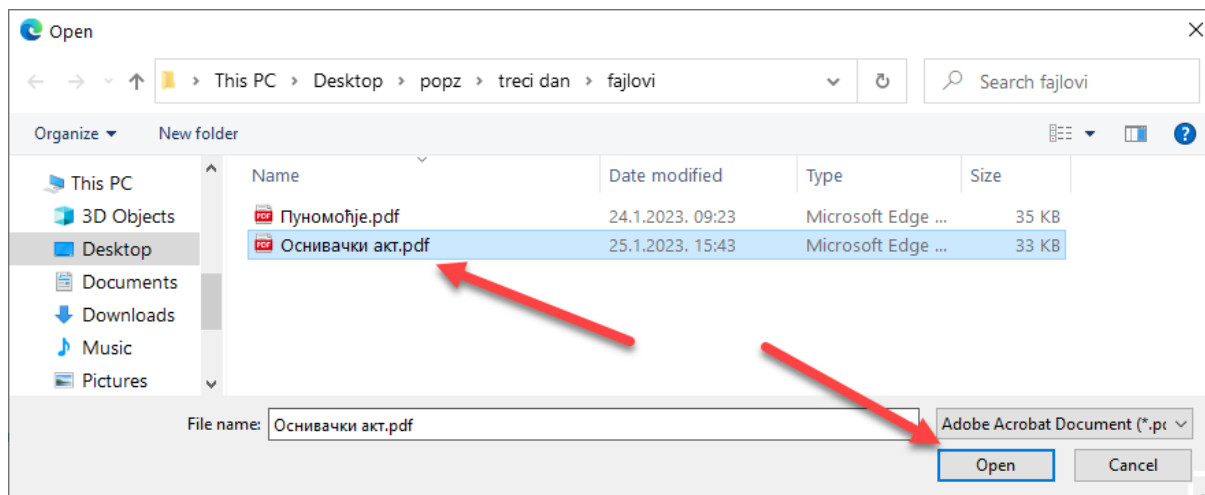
Open

This PC › Desktop › popz › treci dan › fajlovi

Search fajlovi

Organize ▾ New folder

This PC
3D Objects
Desktop
Documents
Downloads
Music
Pictures

| Name | Date modified | Type | Size |
|---|---|---|---|
| Пуномоћје.pdf | 24.1.2023. 09:23 | Microsoft Edge ... | 35 KB |
| Оснивачки акт.pdf | 25.1.2023. 15:43 | Microsoft Edge ... | 33 KB |

File name: Оснивачки акт.pdf

Adobe Acrobat Document (*.p

Open Cancel